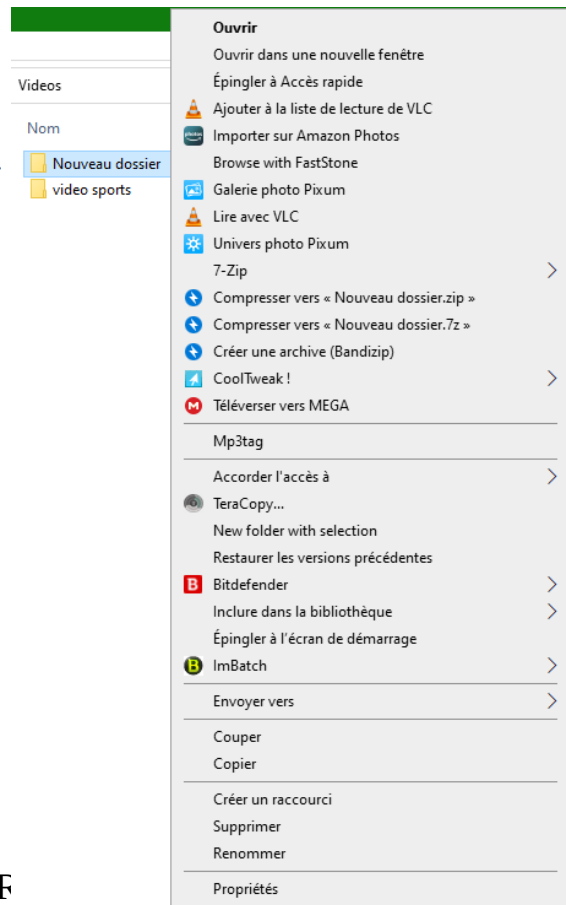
Videos

Nom

Nouveau dossier
video sports

Ouvrir
Ouvrir dans une nouvelle fenêtre
Épingler à Accès rapide
Ajouter à la liste de lecture de VLC
Importer sur Amazon Photos
Browse with FastStone
Galerie photo Pixum
Lire avec VLC
Univers photo Pixum
7-Zip
Compresser vers « Nouveau dossier.zip »
Compresser vers « Nouveau dossier.7z »
Créer une archive (Bandizip)
CoolTweak !
Téléverser vers MEGA

Mp3tag

Accorder l'accès à
TeraCopy...
New folder with selection
Restaurer les versions précédentes
Bitdefender
Inclure dans la bibliothèque
Épingler à l'écran de démarrage
ImBatch

Envoyer vers

Couper
Copier

Créer un raccourci
Supprimer
Renommer

Propriétés